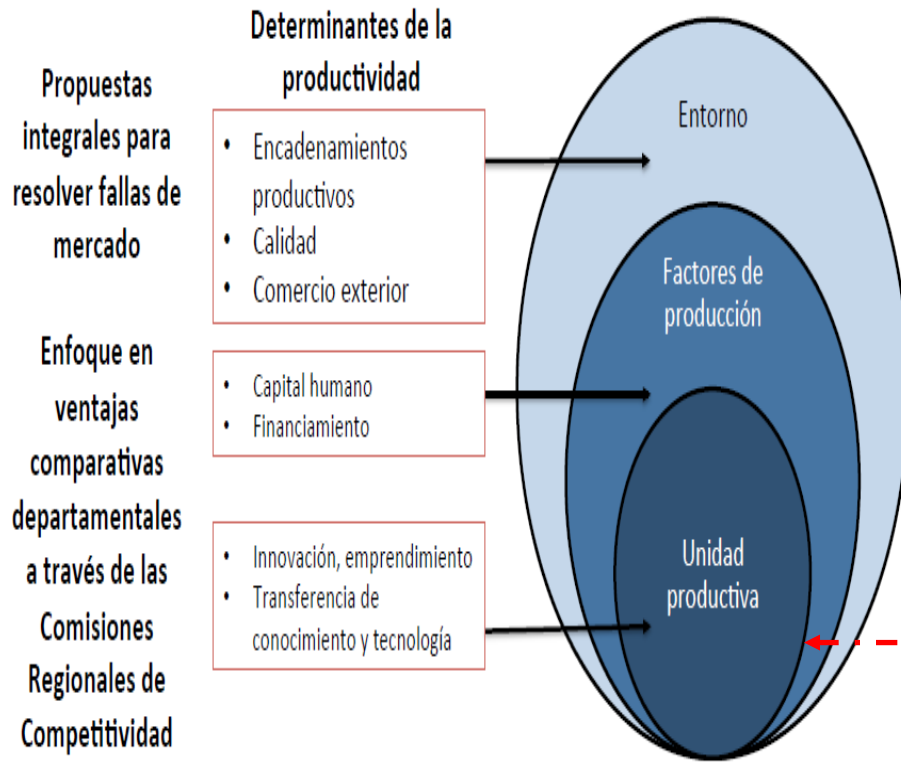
Determinantes de la productividad

Propuestas integrales para resolver fallas de mercado

Enfoque en ventajas comparativas departamentales a través de las Comisiones Regionales de Competitividad

• Encadenamientos productivos
• Calidad
• Comercio exterior

• Capital humano
• Financiamiento

• Innovación, emprendimiento
• Transferencia de conocimiento y tecnología

Entorno

Factores de producción

Unidad productiva